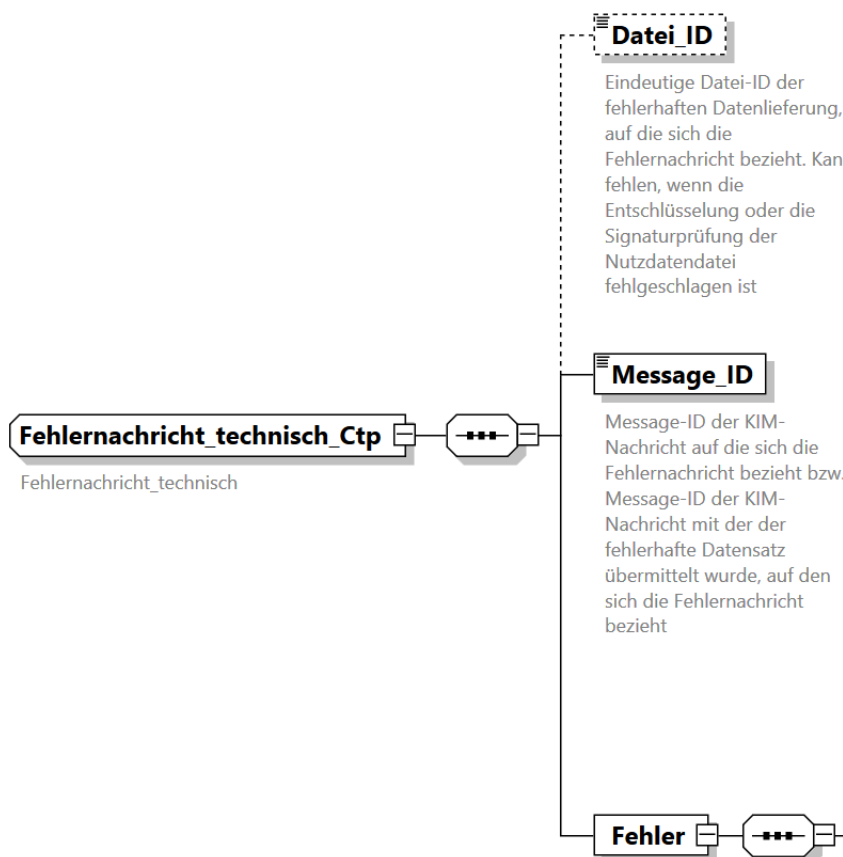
Datei_ID

Eindeutige Datei-ID der fehlerhaften Datenlieferung, auf die sich die Fehlernachricht bezieht. Kan fehlen, wenn die Entschlüsselung oder die Signaturprüfung der Nutzdatendatei fehlgeschlagen ist

Message_ID

Message-ID der KIM-Nachricht auf die sich die Fehlernachricht bezieht bzw. Message-ID der KIM-Nachricht mit der der fehlerhafte Datensatz übermittelt wurde, auf den sich die Fehlernachricht bezieht

Fehlernachricht_technisch_Ctp

Fehlernachricht_technisch

Fehler